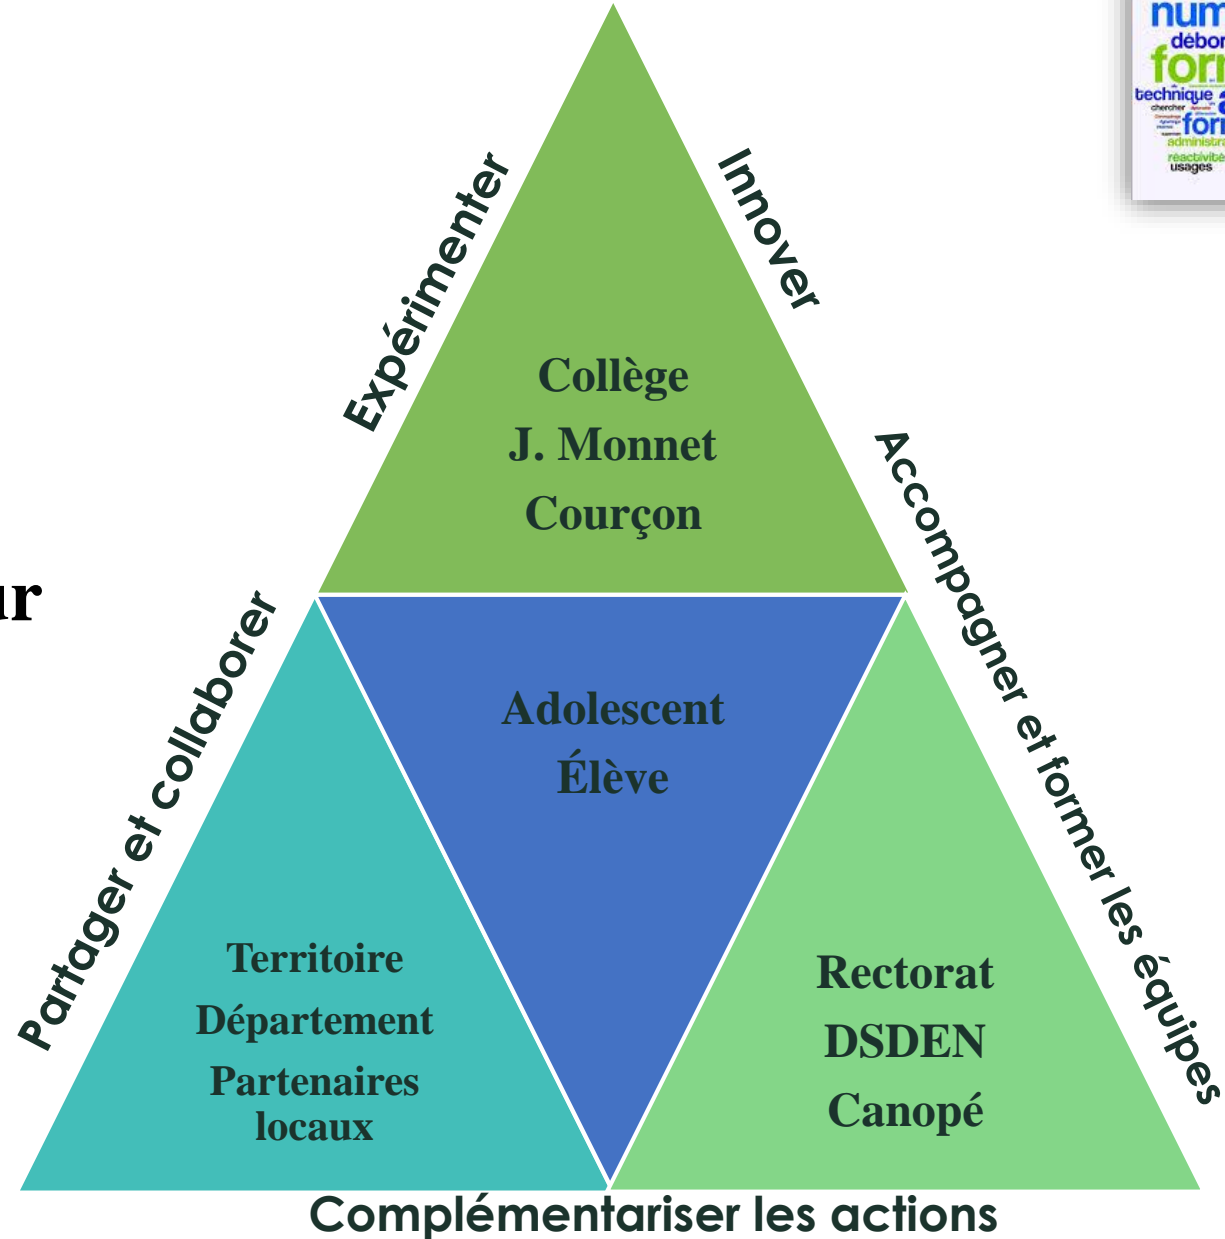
num
débor
for
technique
chercher
for
administra
réactivité
usages

ır

Expérimenter

Innover

Collège
J. Monnet
Courçon

Accompagner et former les équipes

Partager et collaborer

Adolescent
Élève

Territoire
Département
Partenaires locaux

Rectorat
DSDEN
Canopé

Complémentariser les actions